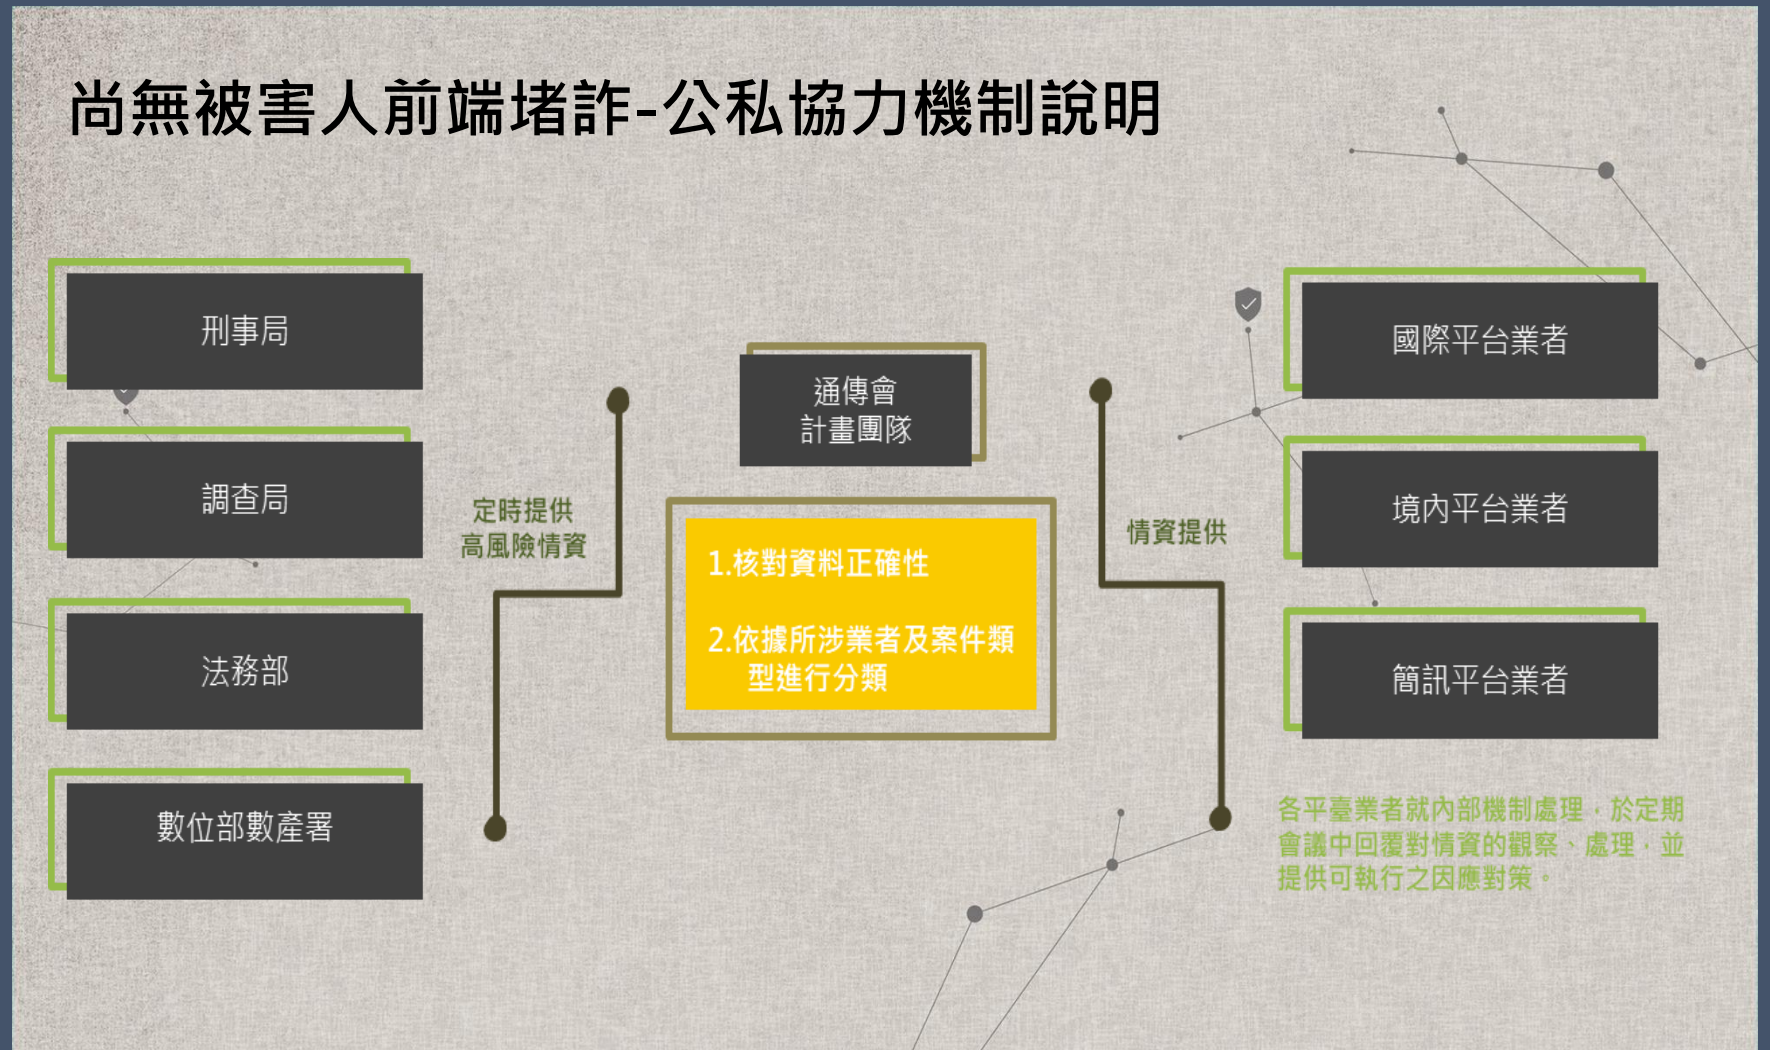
尚無被害人前端堵詐-公私協力機制說明

刑事局

調查局

法務部

數位部數產署

定時提供
高風險情資

通傳會
計畫團隊

1.核對資料正確性

2.依據所涉業者及案件類型進行分類

情資提供

國際平台業者

境內平台業者

簡訊平台業者

各平臺業者就內部機制處理，於定期會議中回覆對情資的觀察、處理，並提供可執行之因應對策。